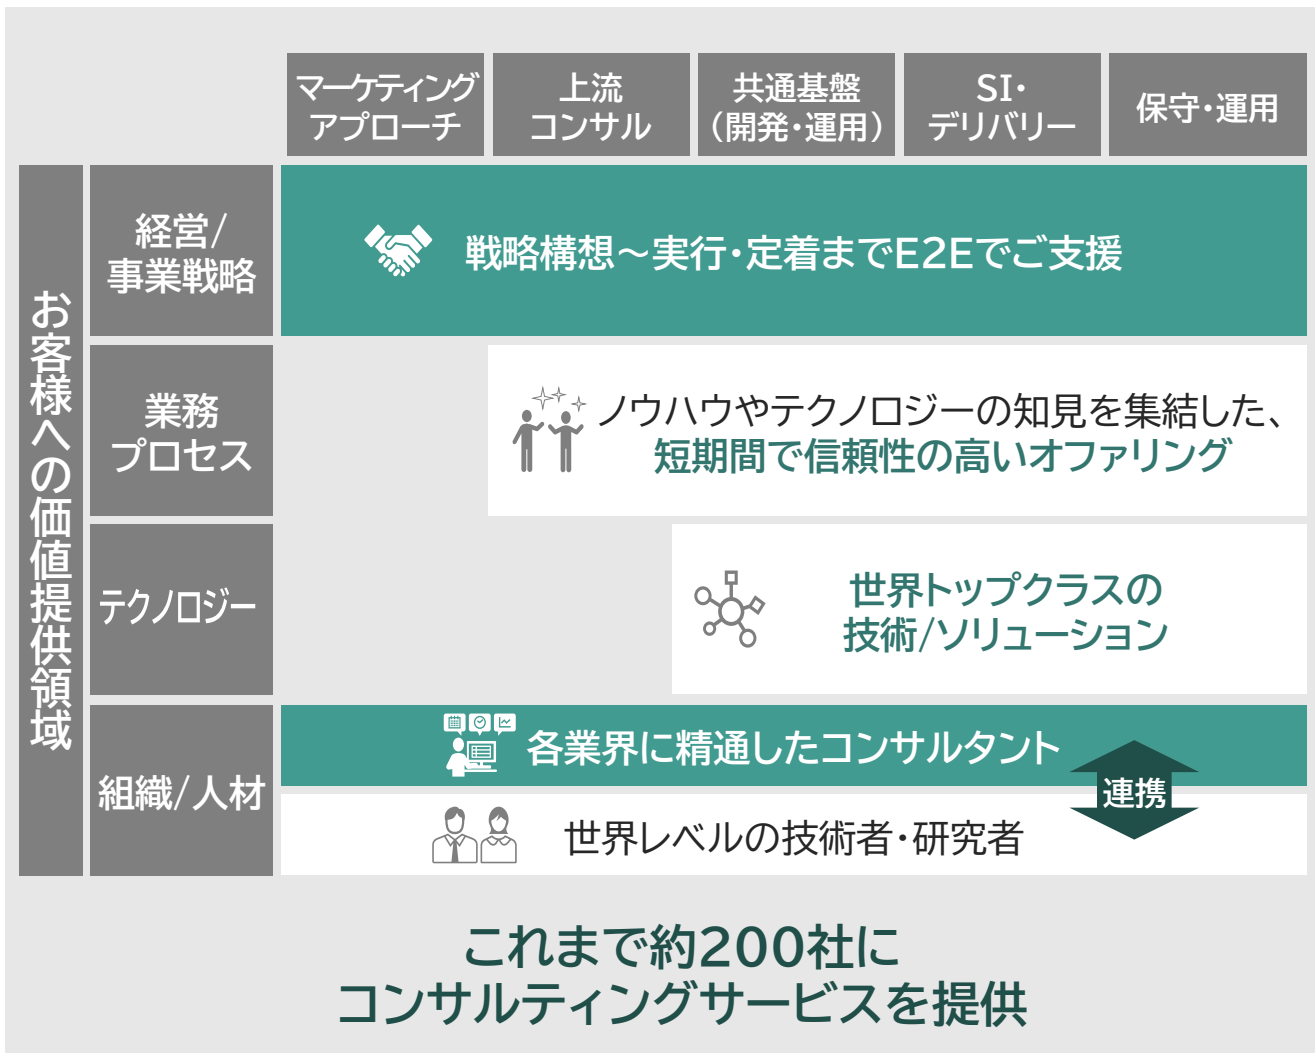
マーケティングアプローチ

上流コンサル

共通基盤（開発・運用）

SI・デリバリー

保守・運用

お客様への価値提供領域

経営/事業戦略

戦略構想～実行・定着までE2Eでご支援

業務プロセス

ノウハウやテクノロジーの知見を集結した、短期間で信頼性の高いオファリング

テクノロジー

世界トップクラスの技術/ソリューション

組織/人材

各業界に精通したコンサルタント

連携

世界レベルの技術者・研究者

これまで約200社にコンサルティングサービスを提供